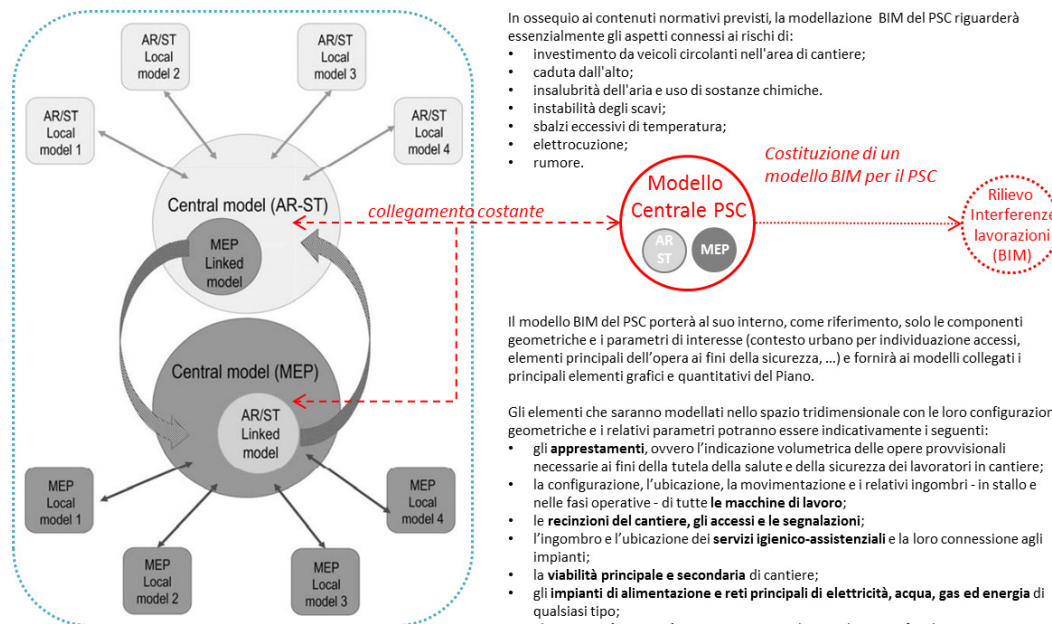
AR/ST Local model 2

AR/ST Local model 3

AR/ST Local model 1

AR/ST Local model 4

Central model (AR-ST)

MEP Linked model

Central model (MEP)

AR/ST Linked model

MEP Local model 1

MEP Local model 4

MEP Local model 2

MEP Local model 3

collegamento costante

In ossequio ai contenuti normativi previsti, la modellazione BIM del PSC riguarderà essenzialmente gli aspetti connessi ai rischi di:
• investimento da veicoli circolanti nell'area di cantiere;
• caduta dall'alto;
• insalubrità dell'aria e uso di sostanze chimiche.
• instabilità degli scavi;
• sbalzi eccessivi di temperatura;
• elettrocuzione;
• rumore.

Costituzione di un modello BIM per il PSC

Modello Centrale PSC

AR ST

MEP

Rilievo Interferenze lavorazioni (BIM)

Il modello BIM del PSC porterà al suo interno, come riferimento, solo le componenti geometriche e i parametri di interesse (contesto urbano per individuazione accessi, elementi principali dell'opera ai fini della sicurezza, …) e fornirà ai modelli collegati i principali elementi grafici e quantitativi del Piano.

Gli elementi che saranno modellati nello spazio tridimensionale con le loro configurazioni geometriche e i relativi parametri potranno essere indicativamente i seguenti:
• gli **apprestamenti**, ovvero l'indicazione volumetrica delle opere provvisionali necessarie ai fini della tutela della salute e della sicurezza dei lavoratori in cantiere;
• la configurazione, l'ubicazione, la movimentazione e i relativi ingombri - in stallo e nelle fasi operative - di tutte **le macchine di lavoro**;
• le **recinzioni del cantiere, gli accessi e le segnalazioni**;
• l'ingombro e l'ubicazione dei **servizi igienico-assistenziali** e la loro connessione agli impianti;
• la **viabilità principale e secondaria** di cantiere;
• gli **impianti di alimentazione e reti principali di elettricità, acqua, gas ed energia** di qualsiasi tipo;
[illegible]